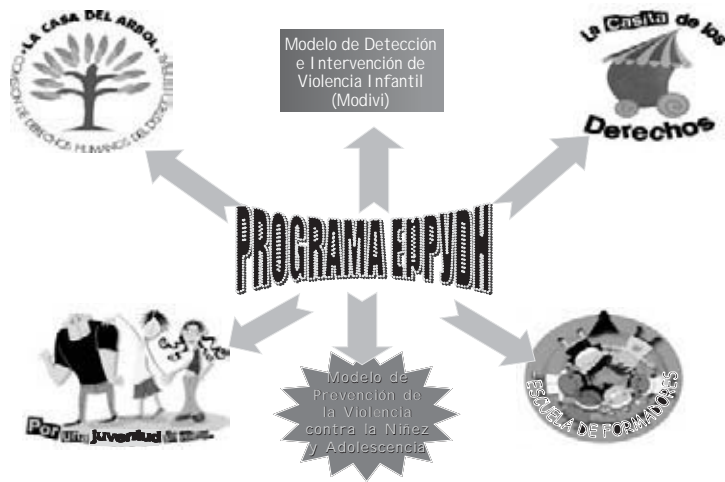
LA CASA DEL ARBOL
COMISIÓN DE DERECHOS HUMANOS DEL DISTRITO FEDERAL

Modelo de Detección e Intervención de Violencia Infantil (Modivi)

La Casita de los Derechos

PROGRAMA EPPYDH

Por una juventud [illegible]

Modelo de Prevención de la Violencia contra la Niñez y Adolescencia

ESCUELA DE FORMADORES